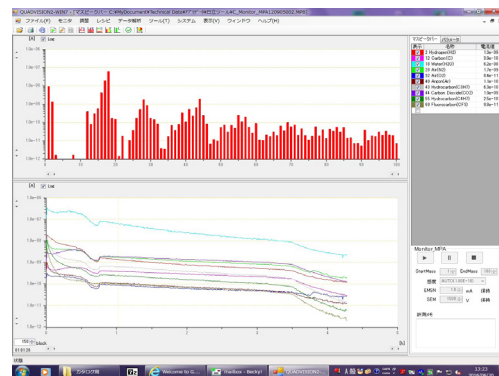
QUADVISION2-WIN7 [マスピーク...] C:¥MyDocument¥Technical Data¥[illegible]

ファイル(F) モニタ 調整 レシピ データ解析 ツール(T) システム 表示(V) ウインドウ ヘルプ(H)

[A] Log

1.0e-06
1.0e-07
1.0e-08
1.0e-09
1.0e-10
1.0e-11

マスピーク

| 表示 | 名称 | 電流値 |
|---|---|---|
| 2 | 2 Hydrogen(H2) | 1.3e-08 |
| 12 | 12 Carbon(C) | 1.0e-10 |
| 18 | 18 Water(H2O) | 5.3e-09 |
| 28 | 28 N2(N2) | 1.1e-09 |
| 32 | 32 O2(O2) | 6.4e-11 |
| 40 | 40 Argon(Ar) | 1.1e-10 |
| 43 | 43 Hydrocarbon(C3H7) | 3.5e-10 |
| 44 | 44 Carbon Dioxide(CO2) | 1.5e-09 |
| 55 | 55 Hydrocarbon(C4H7) | 5.5e-10 |
| 69 | 69 Fluorocarbon(CF3) | 8.0e-11 |

[A] Log

1.0e-06
1.0e-07
1.0e-08
1.0e-09
1.0e-10
1.0e-11
1.0e-12

[h]

Monitor_MFA

StartMass 1 EndMass 100

感度 AUTO(1.0E-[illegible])

EMSN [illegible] uA 保持

SEM 1000 V 保持

説明文

状態

カタログ類 Welcome to G... Inbox - Becky! QUADVISION2...

23:23